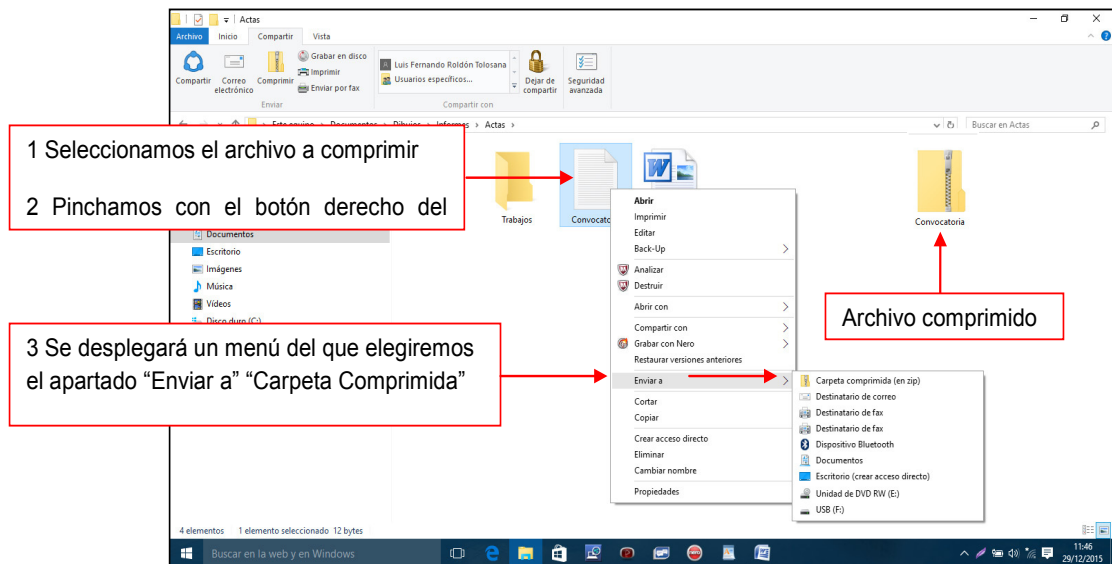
Actas

Archivo Inicio Compartir Vista

Compartir Correo electrónico Comprimir Grabar en disco Imprimir Enviar por fax
Enviar

Luis Fernando Roldón Tolosana
Usuarios específicos...
Compartir con

Dejar de compartir
Seguridad avanzada

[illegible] > Documentos > Dibujos > Informes > Actas >

Buscar en Actas

1 Seleccionamos el archivo a comprimir

2 Pinchamos con el botón derecho del

Trabajos
Convocato

Convocatoria

Documentos
Escritorio
Imágenes
Música
Vídeos
Disco duro (C:)

Abrir
Imprimir
Editar
Back-Up
Analizar
Destruir
Abrir con
Compartir con
Grabar con Nero
Restaurar versiones anteriores
Enviar a
Cortar
Copiar
Crear acceso directo
Eliminar
Cambiar nombre
Propiedades

Carpeta comprimida (en zip)
Destinatario de correo
Destinatario de fax
Destinatario de fax
Dispositivo Bluetooth
Documentos
Escritorio (crear acceso directo)
Unidad de DVD RW (E:)
USB (F:)

Archivo comprimido

3 Se desplegará un menú del que elegiremos el apartado “Enviar a” “Carpeta Comprimida”

4 elementos 1 elemento seleccionado 12 bytes

Buscar en la web y en Windows

11:46
29/12/2015